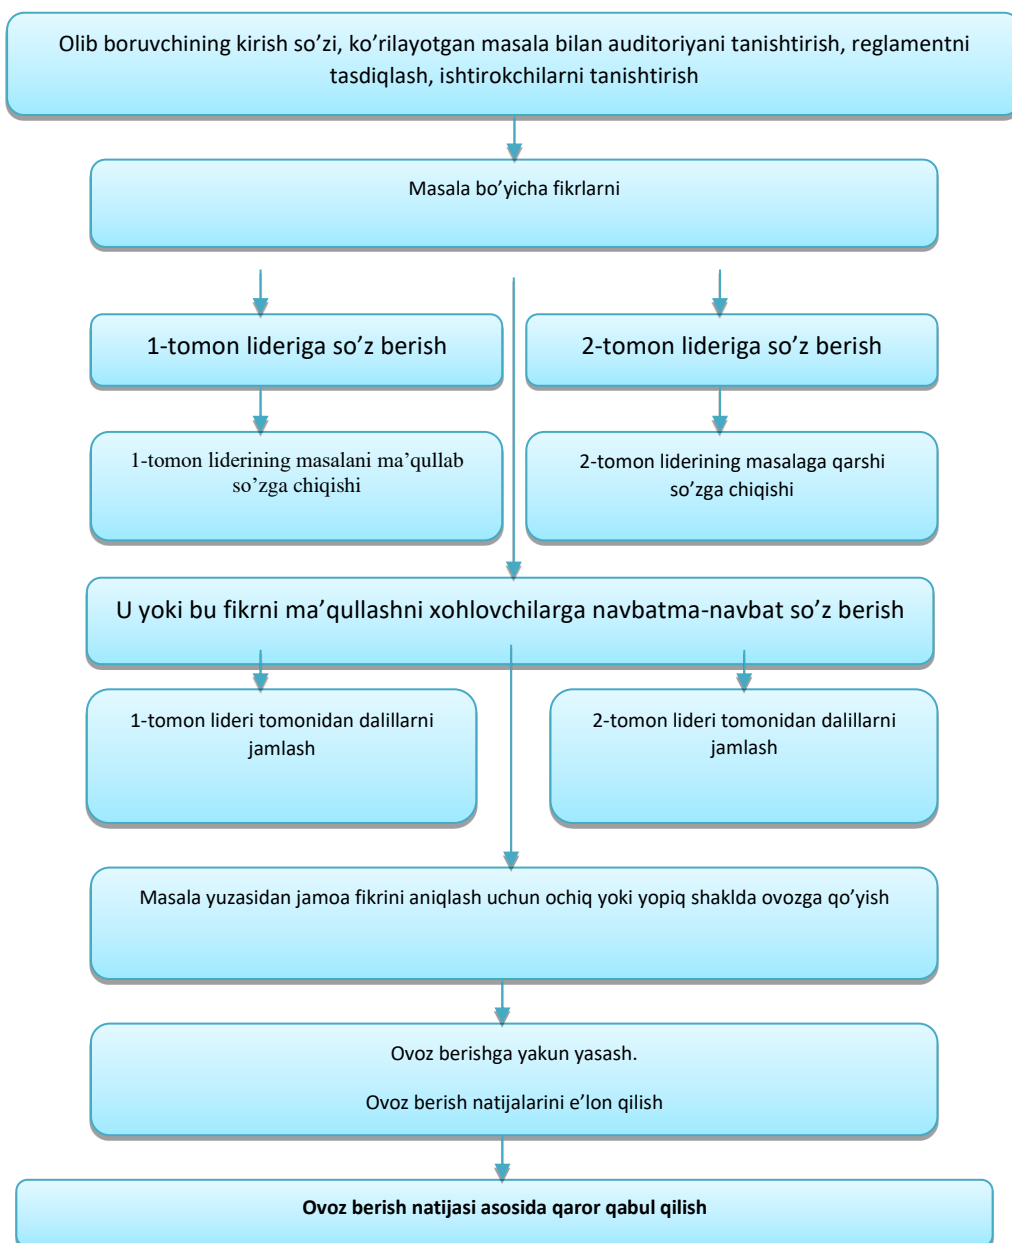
Olib boruvchining kirish so'zi, ko'rilayotgan masala bilan auditoriyani tanishtirish, reglamentni tasdiqlash, ishtirokchilarni tanishtirish

Masala bo'yicha fikrlarni

1-tomon lideriga so'z berish

2-tomon lideriga so'z berish

1-tomon liderining masalani ma'qullab so'zga chiqishi

2-tomon liderining masalaga qarshi so'zga chiqishi

U yoki bu fikrni ma'qullashni xohlovchilarga navbatma-navbat so'z berish

1-tomon lideri tomonidan dalillarni jamlash

2-tomon lideri tomonidan dalillarni jamlash

Masala yuzasidan jamoa fikrini aniqlash uchun ochiq yoki yopiq shaklda ovozga qo'yish

Ovoz berishga yakun yasash.

Ovoz berish natijalarini e'lon qilish

Ovoz berish natijasi asosida qaror qabul qilish